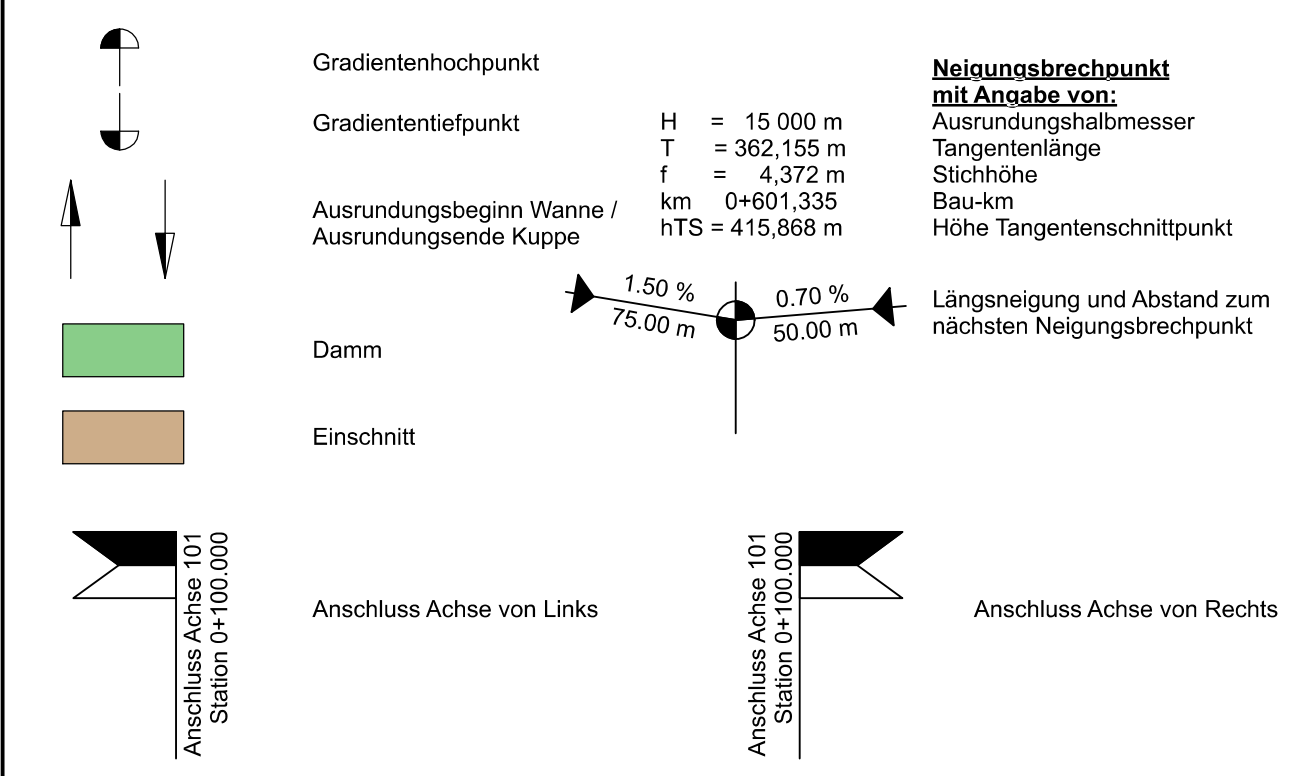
Gradientenhochpunkt

Gradiententiefpunkt

Ausrundungsbeginn Wanne / Ausrundungsende Kuppe

Damm

Einschnitt

Neigungsbrechpunkt mit Angabe von:

| | | |
|---|---|---|
| H | = 15 000 m | Ausrundungshalbmesser |
| T | = 362,155 m | Tangentenlänge |
| f | = 4,372 m | Stichhöhe |
| km | 0+601,335 | Bau-km |
| hTS | = 415,868 m | Höhe Tangentenschnittpunkt |

1.50 %
75.00 m
0.70 %
50.00 m

Längsneigung und Abstand zum nächsten Neigungsbrechpunkt

Anschluss Achse 101
Station 0+100.000

Anschluss Achse von Links

Anschluss Achse 101
Station 0+100.000

Anschluss Achse von Rechts